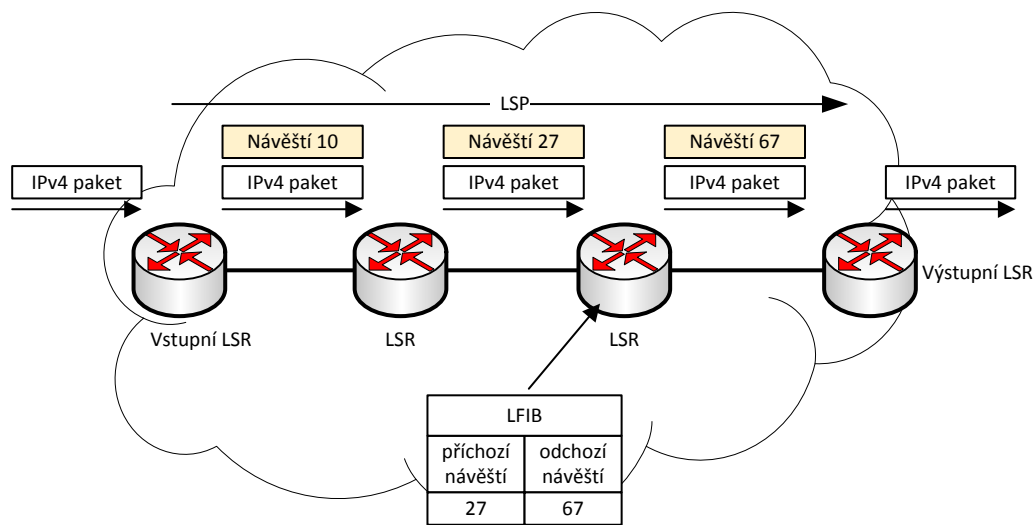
LSP

Návěští 10

IPv4 paket

Návěští 27

IPv4 paket

Návěští 67

IPv4 paket

IPv4 paket

IPv4 paket

Vstupní LSR

LSR

LSR

Výstupní LSR

| LFIB | |
|---|---|
| příchozí návěští | odchozí návěští |
| 27 | 67 |